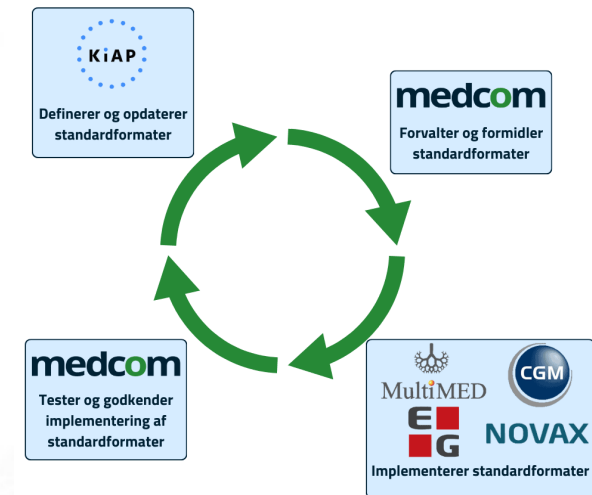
KiAP

Definerer og opdaterer standardformater

medcom

Forvalter og formidler standardformater

medcom

Tester og godkender implementering af standardformater

MultiMED

CGM

EG

NOVAX

Implementerer standardformater